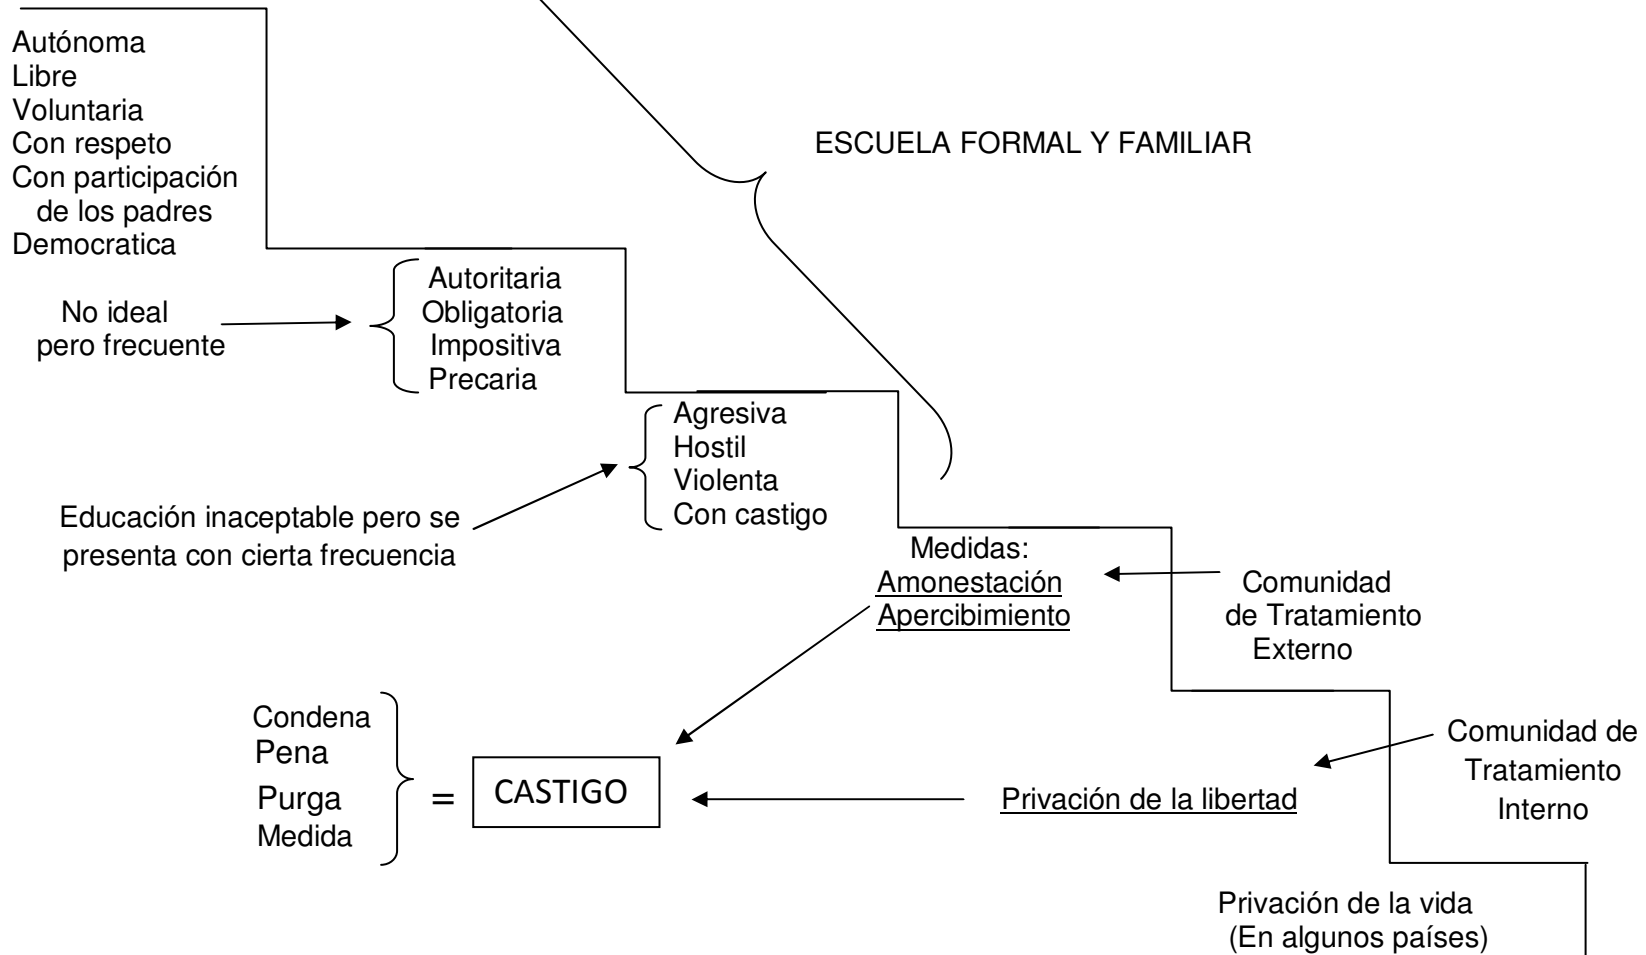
Autónoma
Libre
Voluntaria
Con respeto
Con participación de los padres
Democratica

ESCUELA FORMAL Y FAMILIAR

No ideal pero frecuente

Autoritaria
Obligatoria
Impositiva
Precaria

Agresiva
Hostil
Violenta
Con castigo

Educación inaceptable pero se presenta con cierta frecuencia

Medidas:
Amonestación
Apercibimiento

Comunidad de Tratamiento Externo

Condena
Pena
Purga
Medida

= CASTIGO

Privación de la libertad

Comunidad de Tratamiento Interno

Privación de la vida (En algunos países)